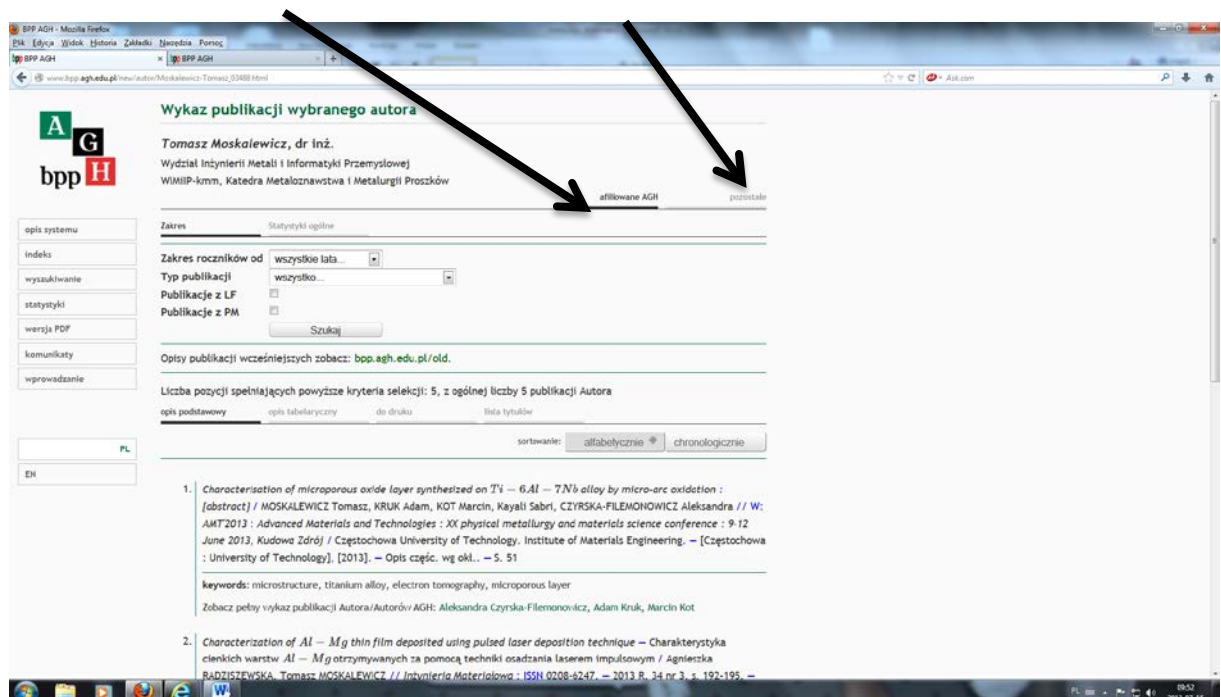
BPP AGH - Mozilla Firefox
Plik Edycja Widok Historia Zakładki Narzędzia Pomoc
BPP AGH
BPP AGH
www.bpp.agh.edu.pl/new/autor/Moskalewicz-Tomasz_03488.html
Ask.com

A G bpp H

Wykaz publikacji wybranego autora

Tomasz Moskalewicz, dr inż.
Wydział Inżynierii Metali i Informatyki Przemysłowej
WIMiIP-kmm, Katedra Metaloznawstwa i Metalurgii Proszków

afiliowane AGH pozostałe

Zakres Statystyki ogólne

opis systemu
indeks
wyszukiwanie
statystyki
wersja PDF
komunikaty
wprowadzanie

Zakres roczników od wszystkie lata...
Typ publikacji wszystko...
Publikacje z LF
Publikacje z PM
Szukaj

Opisy publikacji wcześniejszych zobacz: bpp.agh.edu.pl/old.

Liczba pozycji spełniających powyższe kryteria selekcji: 5, z ogólnej liczby 5 publikacji Autora

opis podstawowy opis tabelaryczny do druku lista tytułów

PL
EN

sortowanie: alfabetycznie chronologicznie

1. Characterisation of microporous oxide layer synthesized on $Ti-6Al-7Nb$ alloy by micro-arc oxidation : [abstract] / MOSKALEWICZ Tomasz, KRUK Adam, KOT Marcin, Kayali Sabri, CZYRSKA-FILEMONOWICZ Aleksandra // W: AMT'2013 : Advanced Materials and Technologies : XX physical metallurgy and materials science conference : 9-12 June 2013, Kudowa Zdrój / Częstochowa University of Technology. Institute of Materials Engineering. — [Częstochowa : University of Technology], [2013]. — Opis częśc. wg okł.. — S. 51

keywords: microstructure, titanium alloy, electron tomography, microporous layer

Zobacz pełny wykaz publikacji Autora/Autorów AGH: Aleksandra Czyrska-Filemonowicz, Adam Kruk, Marcin Kot

2. Characterization of $Al-Mg$ thin film deposited using pulsed laser deposition technique — Charakterystyka cienkich warstw $Al-Mg$ otrzymywanych za pomocą techniki osadzania laserem impulsowym / Agnieszka RADZISZEWSKA, Tomasz MOSKALEWICZ // Inżynieria Materiałowa ; ISSN 0208-6247. — 2013 R. 34 nr 3, s. 192-195. —

09:52